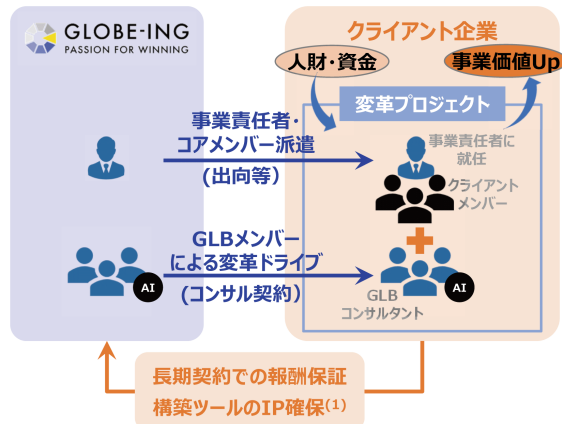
GLOBE-ING
PASSION FOR WINNING

クライアント企業

人財・資金

事業価値Up

変革プロジェクト

事業責任者・コアメンバー派遣（出向等）

事業責任者に就任

クライアントメンバー

GLBメンバーによる変革ドライブ（コンサル契約）

AI

AI

GLB コンサルタント

長期契約での報酬保証
構築ツールのIP確保$^{(1)}$